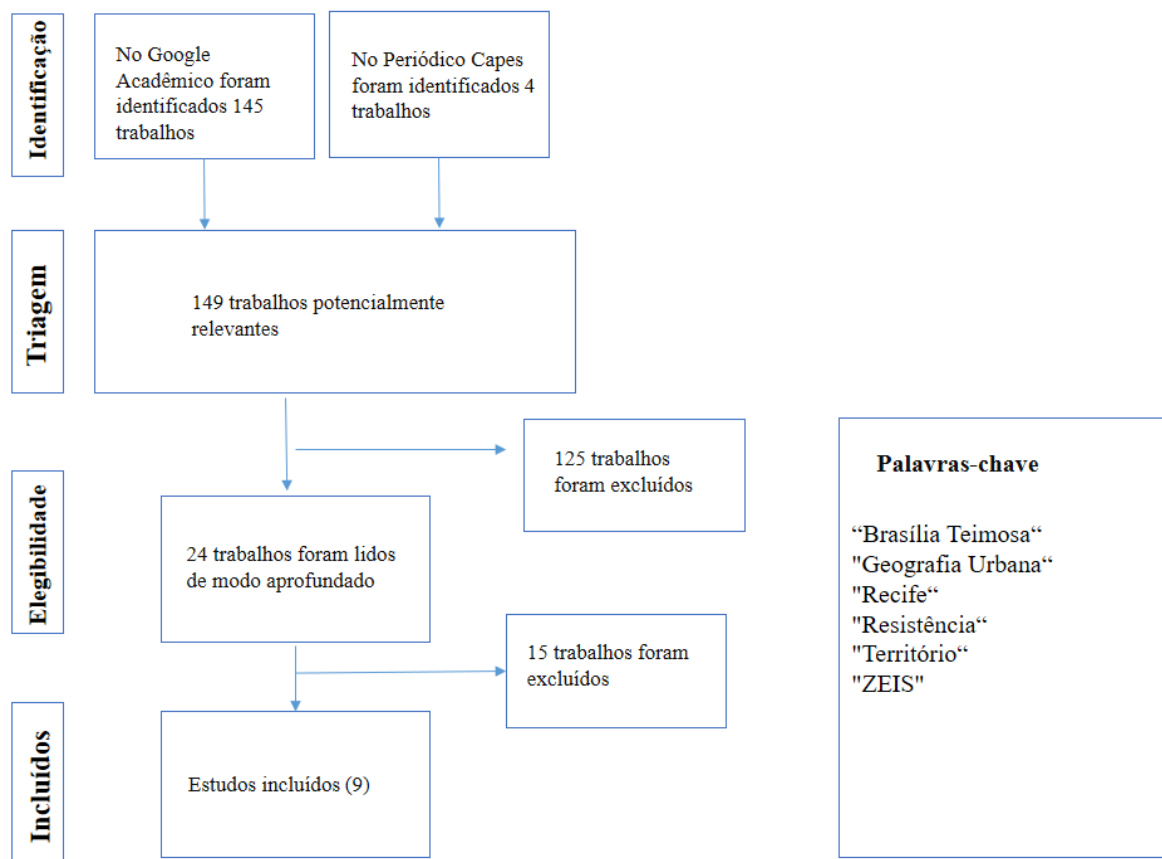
Identificação

No Google Acadêmico foram identificados 145 trabalhos

No Periódico Capes foram identificados 4 trabalhos

Triagem

149 trabalhos potencialmente relevantes

Elegibilidade

125 trabalhos foram excluídos

24 trabalhos foram lidos de modo aprofundado

15 trabalhos foram excluídos

Incluídos

Estudos incluídos (9)

Palavras-chave

“Brasília Teimosa“
"Geografia Urbana“
"Recife“
"Resistência“
"Território“
"ZEIS"